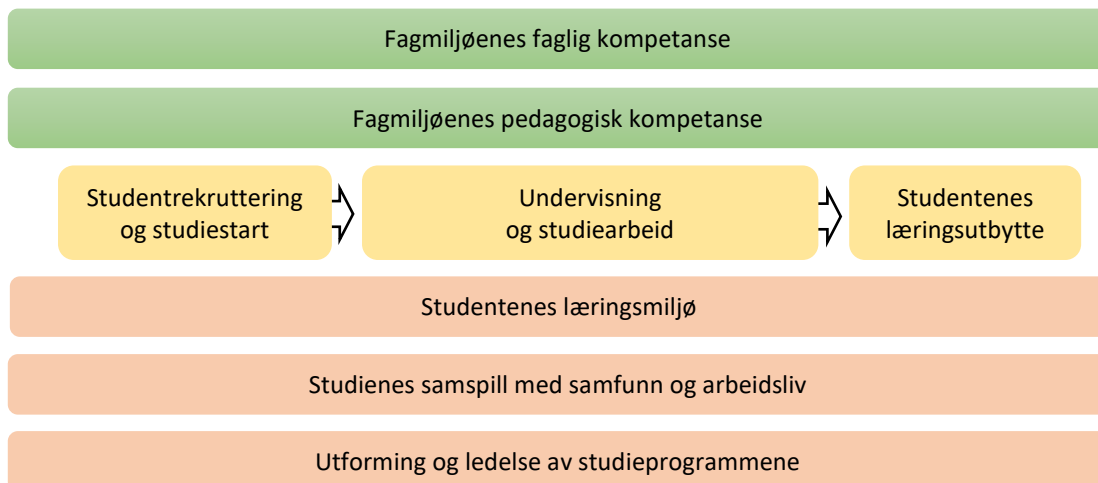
Fagmiljøenes faglig kompetanse

Fagmiljøenes pedagogisk kompetanse

Studentrekruttering og studiestart

Undervisning og studiearbeid

Studentenes læringsutbytte

Studentenes læringsmiljø

Studienes samspill med samfunn og arbeidsliv

Utforming og ledelse av studieprogrammene